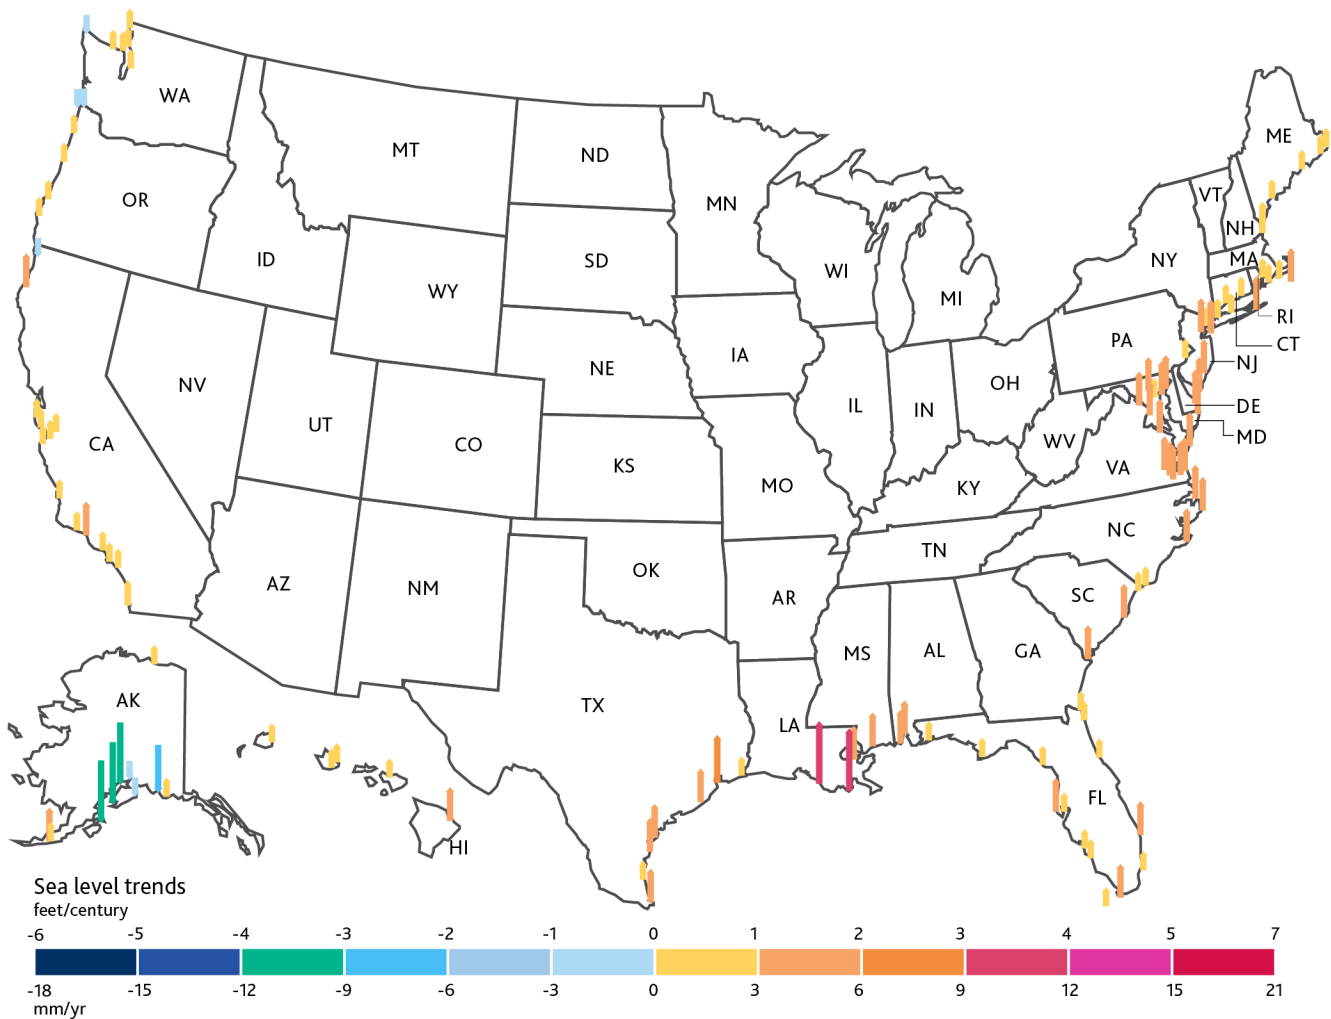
WA
MT
ND
MN
ME
OR
ID
SD
WI
VT
NH
WY
MI
NY
MA
RI
CT
IA
NE
PA
NJ
NV
IL
IN
OH
DE
MD
UT
CO
WV
VA
CA
KS
MO
KY
NC
TN
AZ
NM
OK
AR
SC
MS
AL
GA
AK
TX
LA
FL
HI

Sea level trends
feet/century
-6 -5 -4 -3 -2 -1 0 1 2 3 4 5 7
-18 -15 -12 -9 -6 -3 0 3 6 9 12 15 21
mm/yr